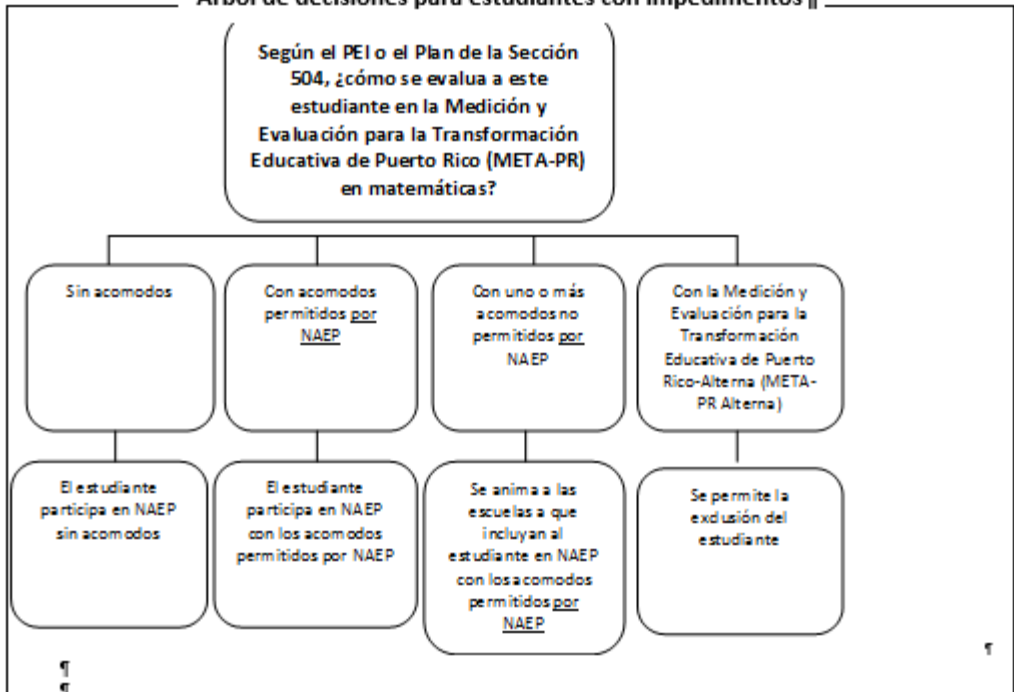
Árbol de decisiones para estudiantes con impedimentos¶

Según el PEI o el Plan de la Sección 504, ¿cómo se evalua a este estudiante en la Medición y Evaluación para la Transformación Educativa de Puerto Rico (META-PR) en matemáticas?

Sin acomodos

Con acomodos permitidos por NAEP

Con uno o más acomodos no permitidos por NAEP

Con la Medición y Evaluación para la Transformación Educativa de Puerto Rico-Alterna (META-PR Alterna)

El estudiante participa en NAEP sin acomodos

El estudiante participa en NAEP con los acomodos permitidos por NAEP

Se anima a las escuelas a que incluyan al estudiante en NAEP con los acomodos permitidos por NAEP

Se permite la exclusión del estudiante

¶
¶
¶